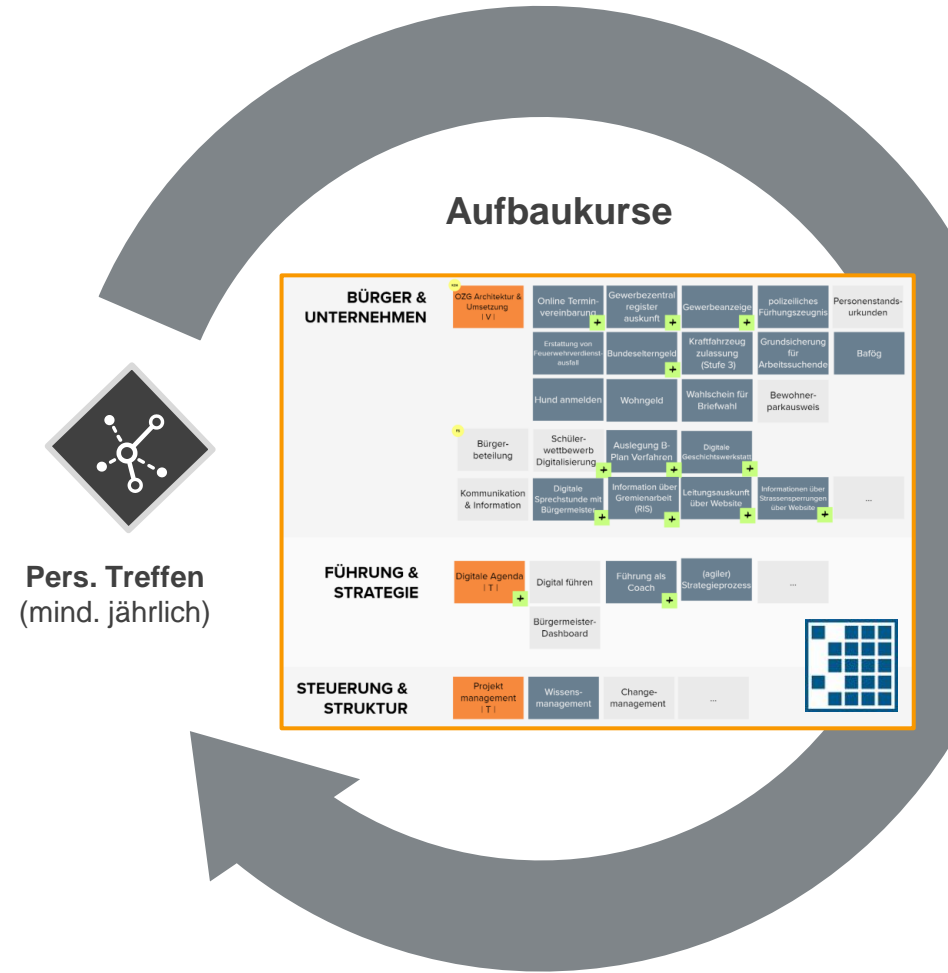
Aufbaukurse

BÜRGER & UNTERNEHMEN

OZG Architektur & Umsetzung | V |

Online Terminvereinbarung

Gewerbezentralregister auskunft

Gewerbeanzeige

polizeiliches Führungszeugnis

Personenstandsurkunden

Erstattung von Feuerwehrverdienstausfall

Bundeselterngeld

Kraftfahrzeug zulassung (Stufe 3)

Grundsicherung für Arbeitssuchende

Bafög

Hund anmelden

Wohngeld

Wahlschein für Briefwahl

Bewohnerparkausweis

Bürgerbeteilung

Schülerwettbewerb Digitalisierung

Auslegung B-Plan Verfahren

Digitale Geschichtswerkstatt

Kommunikation & Information

Digitale Sprechstunde mit Bürgermeister

Information über Gremienarbeit (RIS)

Leitungsauskunft über Website

Informationen über Strassensperrungen über Website

...

FÜHRUNG & STRATEGIE

Digitale Agenda | T |

Digital führen

Führung als Coach

(agiler) Strategieprozess

...

Bürgermeister-Dashboard

STEUERUNG & STRUKTUR

Projekt management | T |

Wissensmanagement

Changemanagement

...

Pers. Treffen
(mind. jährlich)